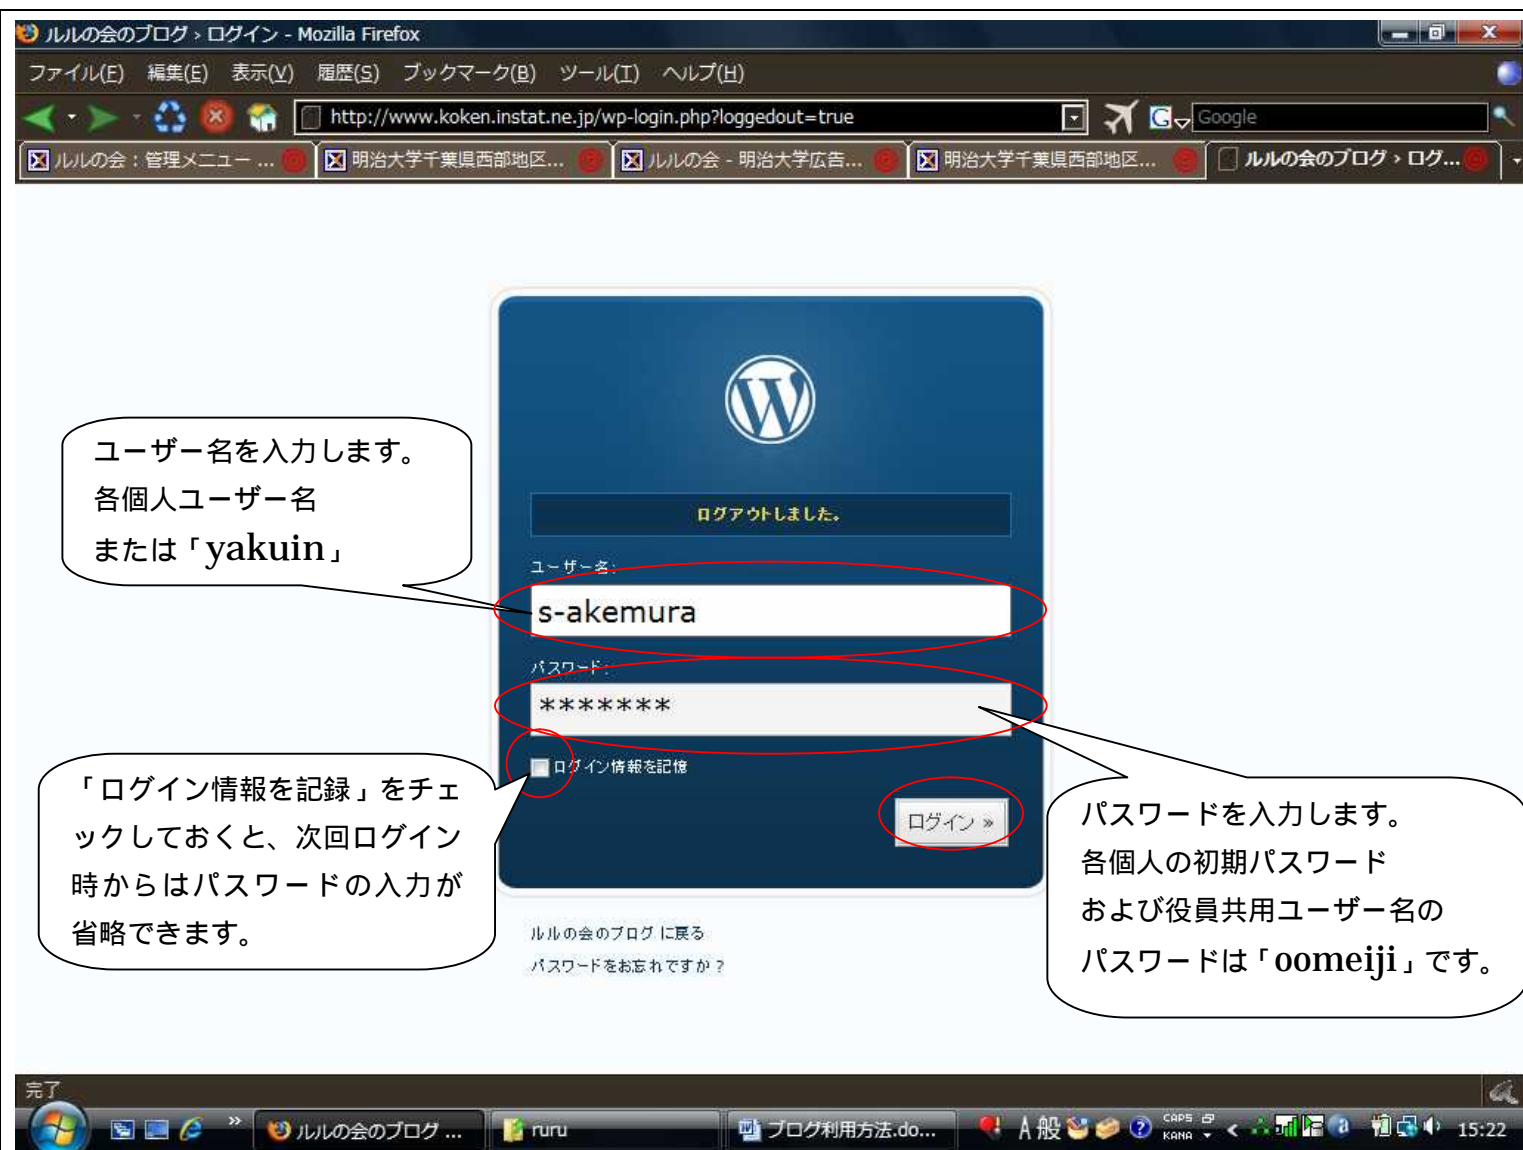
ルルの会のブログ › ログイン - Mozilla Firefox

ファイル(F) 編集(E) 表示(V) 履歴(S) ブックマーク(B) ツール(T) ヘルプ(H)

http://www.koken.instat.ne.jp/wp-login.php?loggedout=true

Google

ルルの会：管理メニュー ... | 明治大学千葉県西部地区... | ルルの会 - 明治大学広告... | 明治大学千葉県西部地区... | ルルの会のブログ › ログ...

ユーザー名を入力します。
各個人ユーザー名
または「yakuin」

ログアウトしました。

ユーザー名:

s-akemura

パスワード:

*******

ログイン情報を記憶

ログイン »

「ログイン情報を記録」をチェックしておくと、次回ログイン時からはパスワードの入力が省略できます。

パスワードを入力します。
各個人の初期パスワード
および役員共用ユーザー名の
パスワードは「oomeiji」です。

ルルの会のブログ に戻る
パスワードをお忘れですか？

完了

ルルの会のブログ ... ruru ブログ利用方法.do... A 般 CAPS KANA 15:22